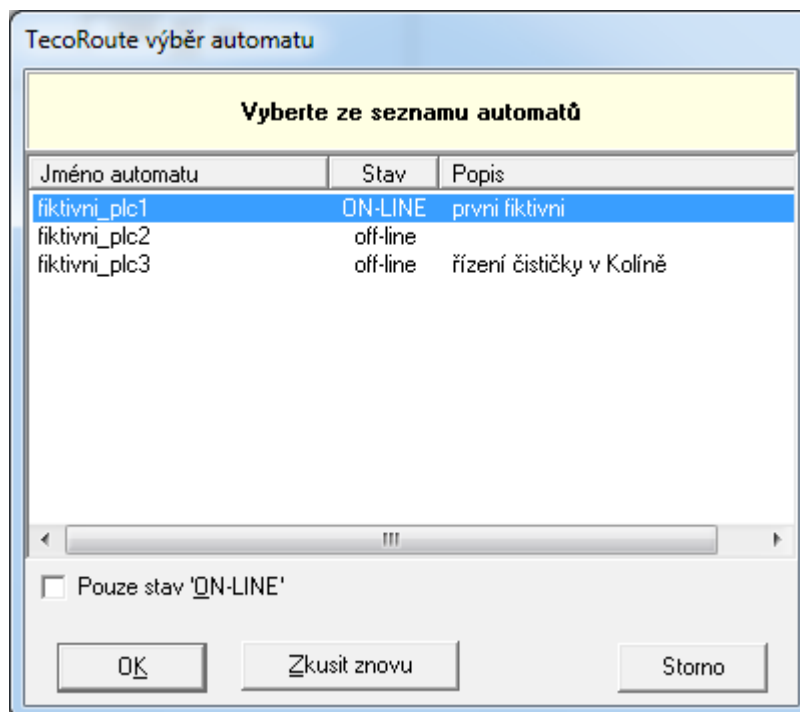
TecoRoute výběr automatu

Vyberte ze seznamu automatů

| Jméno automatu | Stav | Popis |
|---|---|---|
| fiktivni_plc1 | ON-LINE | prvni fiktivni |
| fiktivni_plc2 | off-line | |
| fiktivni_plc3 | off-line | řízení čističky v Kolíně |

Pouze stav 'ON-LINE'

OK

Zkusit znovu

Storno